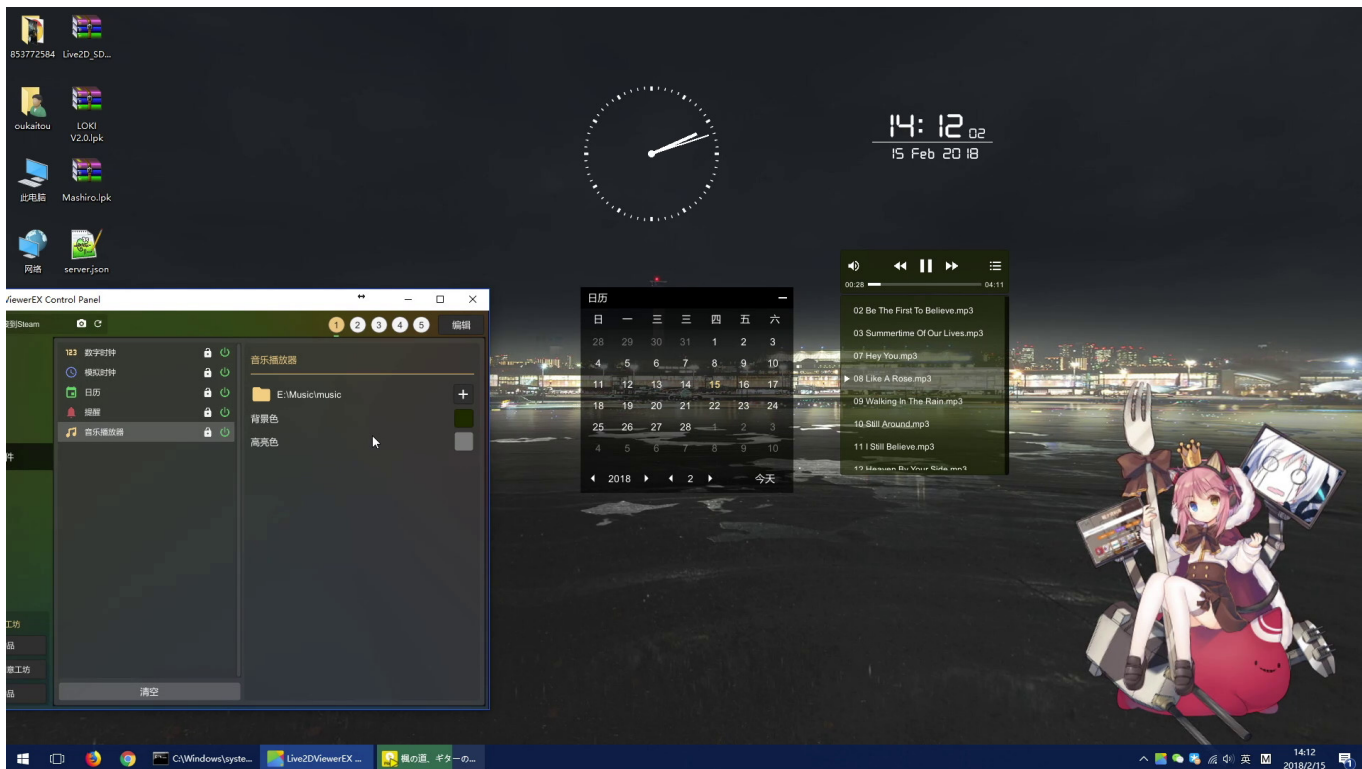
853772584
Live2D_SD...
oukaitou
LOKI V2.0.lpk
此电脑
Mashiro.lpk
网络
server.json

14:12 02
15 Feb 2018

ViewerEX Control Panel
到Steam
1 2 3 4 5
编辑
123 数字时钟
模拟时钟
日历
提醒
音乐播放器
音乐播放器
E:\Music\music
+
背景色
高亮色
件
工坊
品
意工坊
品
清空

日历
| 日 | 一 | 二 | 三 | 四 | 五 | 六 |
|---|---|---|---|---|---|---|
| 28 | 29 | 30 | 31 | 1 | 2 | 3 |
| 4 | 5 | 6 | 7 | 8 | 9 | 10 |
| 11 | 12 | 13 | 14 | 15 | 16 | 17 |
| 18 | 19 | 20 | 21 | 22 | 23 | 24 |
| 25 | 26 | 27 | 28 | 1 | 2 | 3 |
| 4 | 5 | 6 | 7 | 8 | 9 | 10 |
2018 2 今天

00:28 04:11
02 Be The First To Believe.mp3
03 Summertime Of Our Lives.mp3
07 Hey You.mp3
08 Like A Rose.mp3
09 Walking In The Rain.mp3
10 Still Around.mp3
11 I Still Believe.mp3
12 Heaven By Your Side.mp3

C:\Windows\syste...
Live2DViewerEX ...
楓の酒、ギターの...
英
14:12
2018/2/15